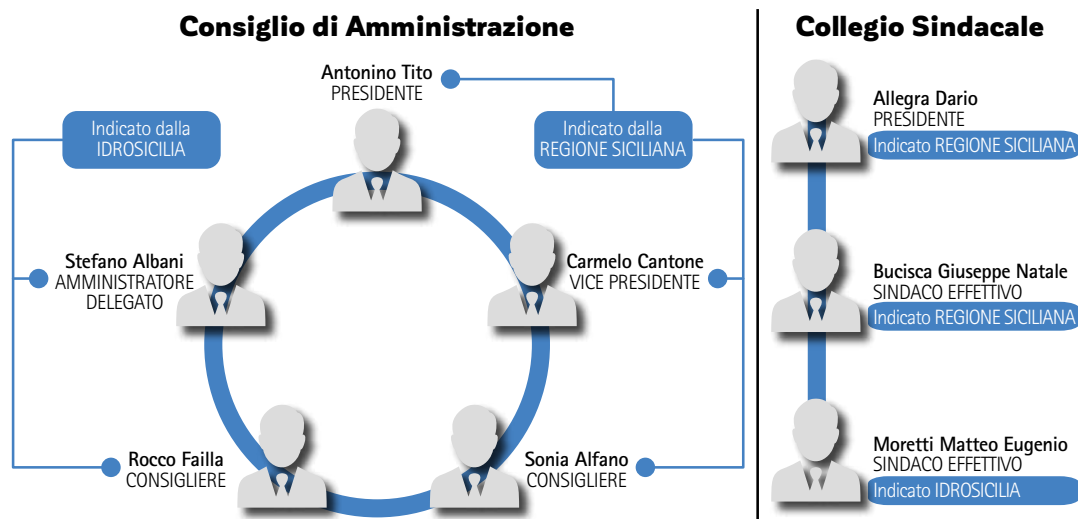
Consiglio di Amministrazione

Antonino Tito
PRESIDENTE

Indicato dalla
IDROSICILIA

Indicato dalla
REGIONE SICILIANA

Stefano Albani
AMMINISTRATORE DELEGATO

Carmelo Cantone
VICE PRESIDENTE

Rocco Failla
CONSIGLIERE

Sonia Alfano
CONSIGLIERE

Collegio Sindacale

Allegra Dario
PRESIDENTE
Indicato REGIONE SICILIANA

Bucisca Giuseppe Natale
SINDACO EFFETTIVO
Indicato REGIONE SICILIANA

Moretti Matteo Eugenio
SINDACO EFFETTIVO
Indicato IDROSICILIA